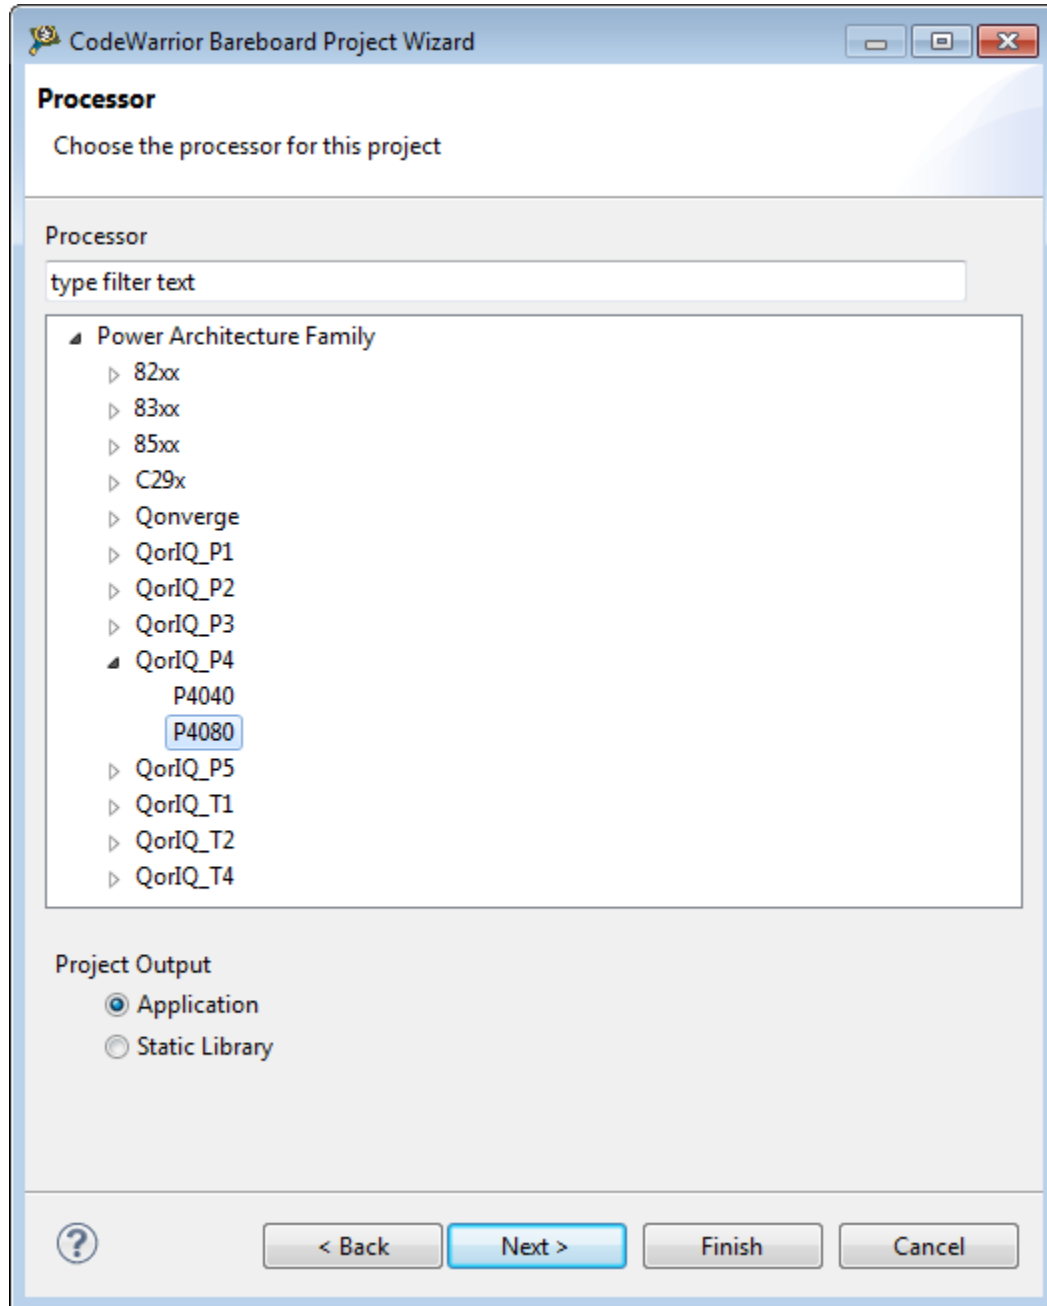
CodeWarrior Bareboard Project Wizard

Processor

Choose the processor for this project

Processor

type filter text

Power Architecture Family
82xx
83xx
85xx
C29x
Qonverge
QorIQ_P1
QorIQ_P2
QorIQ_P3
QorIQ_P4
P4040
P4080
QorIQ_P5
QorIQ_T1
QorIQ_T2
QorIQ_T4

Project Output
Application
Static Library

?

< Back
Next >
Finish
Cancel